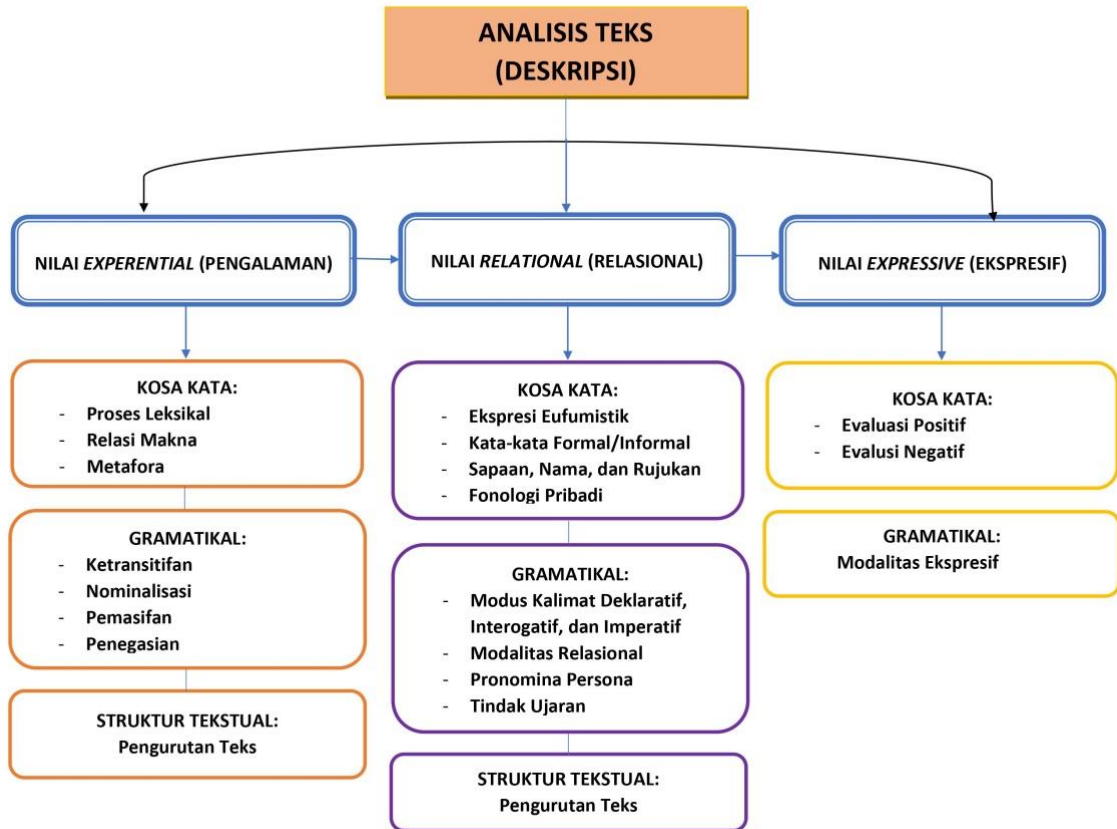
ANALISIS TEKS (DESKRIPSI)

NILAI *EXPERENTIAL* (PENGALAMAN)

KOSA KATA:
- Proses Leksikal
- Relasi Makna
- Metafora

GRAMATIKAL:
- Ketransitifan
- Nominalisasi
- Pemasifan
- Penegasian

STRUKTUR TEKSTUAL:
Pengurutan Teks

NILAI *RELATIONAL* (RELASIONAL)

KOSA KATA:
- Ekspresi Eufumistik
- Kata-kata Formal/Informal
- Sapaan, Nama, dan Rujukan
- Fonologi Pribadi

GRAMATIKAL:
- Modus Kalimat Deklaratif, Interogatif, dan Imperatif
- Modalitas Relasional
- Pronomina Persona
- Tindak Ujaran

STRUKTUR TEKSTUAL:
Pengurutan Teks

NILAI *EXPRESSIVE* (EKSPRESIF)

KOSA KATA:
- Evaluasi Positif
- Evalusi Negatif

GRAMATIKAL:
Modalitas Ekspresif